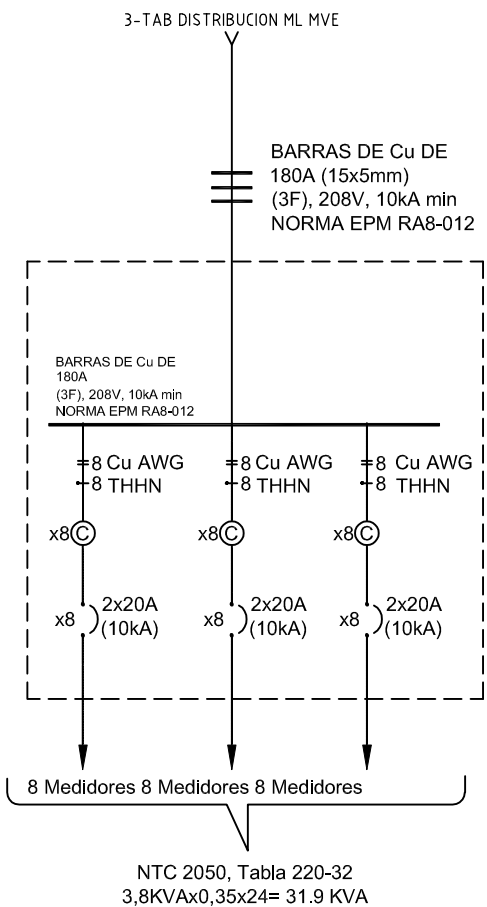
3-TAB DISTRIBUCION ML MVE

BARRAS DE Cu DE 180A (15x5mm) (3F), 208V, 10kA min NORMA EPM RA8-012

BARRAS DE Cu DE 180A (3F), 208V, 10kA min NORMA EPM RA8-012

8 Cu AWG
8 THHN

8 Cu AWG
8 THHN

8 Cu AWG
8 THHN

x8 C

x8 C

x8 C

x8 2x20A (10kA)

x8 2x20A (10kA)

x8 2x20A (10kA)

8 Medidores 8 Medidores 8 Medidores

NTC 2050, Tabla 220-32
3,8KVAx0,35x24= 31.9 KVA